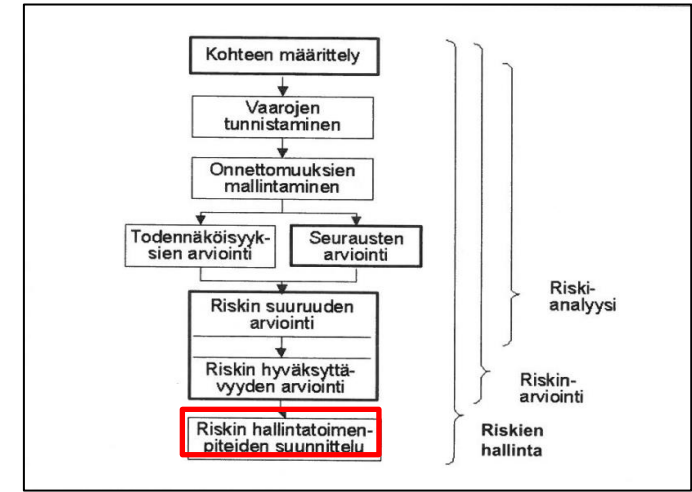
Kohteen määrittely

Vaarojen tunnistaminen

Onnettomuuksien mallintaminen

Todennäköisyyksien arviointi

Seurausten arviointi

Riskin suuruuden arviointi

Riskin hyväksyttävyyden arviointi

Riskin hallintatoimenpiteiden suunnittelu

Riskianalyysi

Riskinarviointi

Riskien hallinta